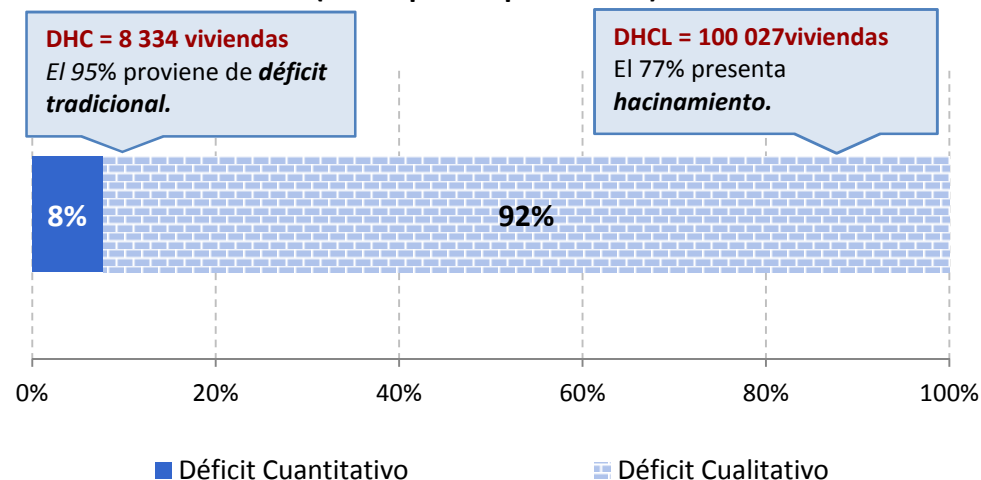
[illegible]

DHC = 8 334 viviendas
*El 95%* proviene de ***déficit tradicional.***

DHCL = 100 027viviendas
El 77% presenta ***hacinamiento.***

8%

92%

0%
20%
40%
60%
80%
100%

Déficit Cuantitativo
Déficit Cualitativo